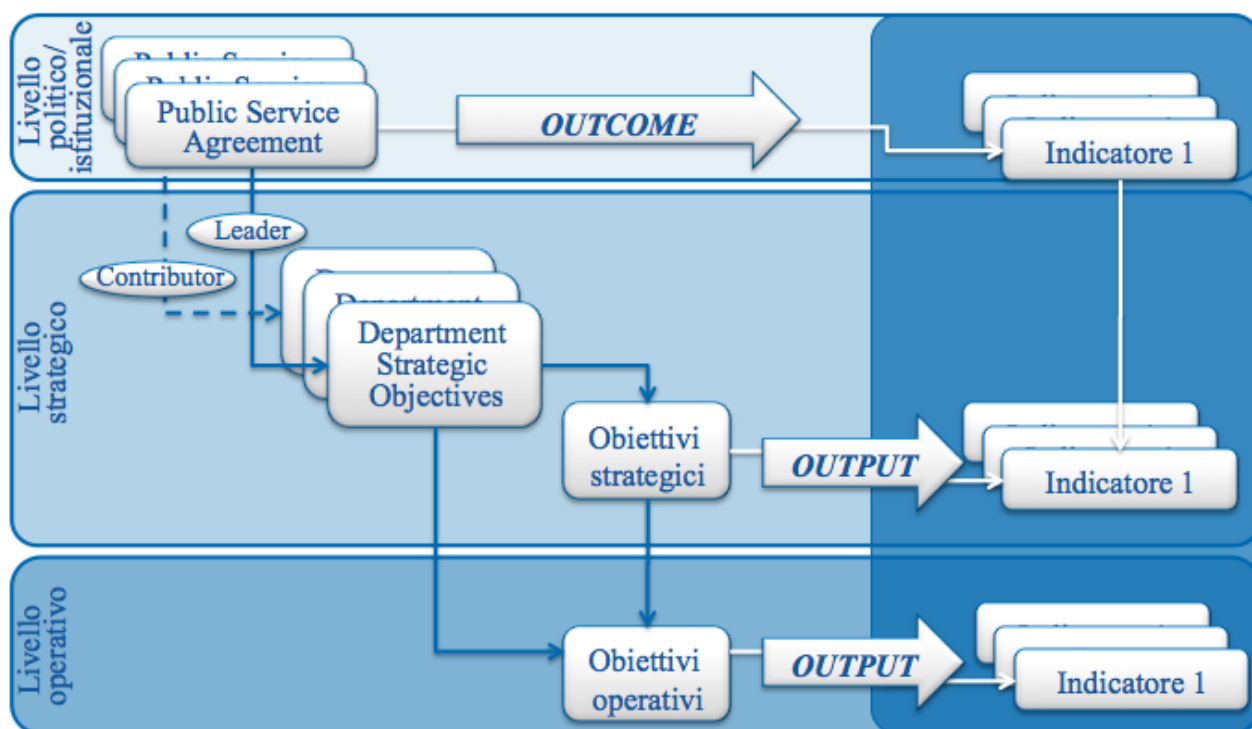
Livello politico/ istituzionale

Public Service Agreement

OUTCOME

Indicatore 1

Leader

Contributor

Livello strategico

Department Strategic Objectives

Obiettivi strategici

OUTPUT

Indicatore 1

Livello operativo

Obiettivi operativi

OUTPUT

Indicatore 1